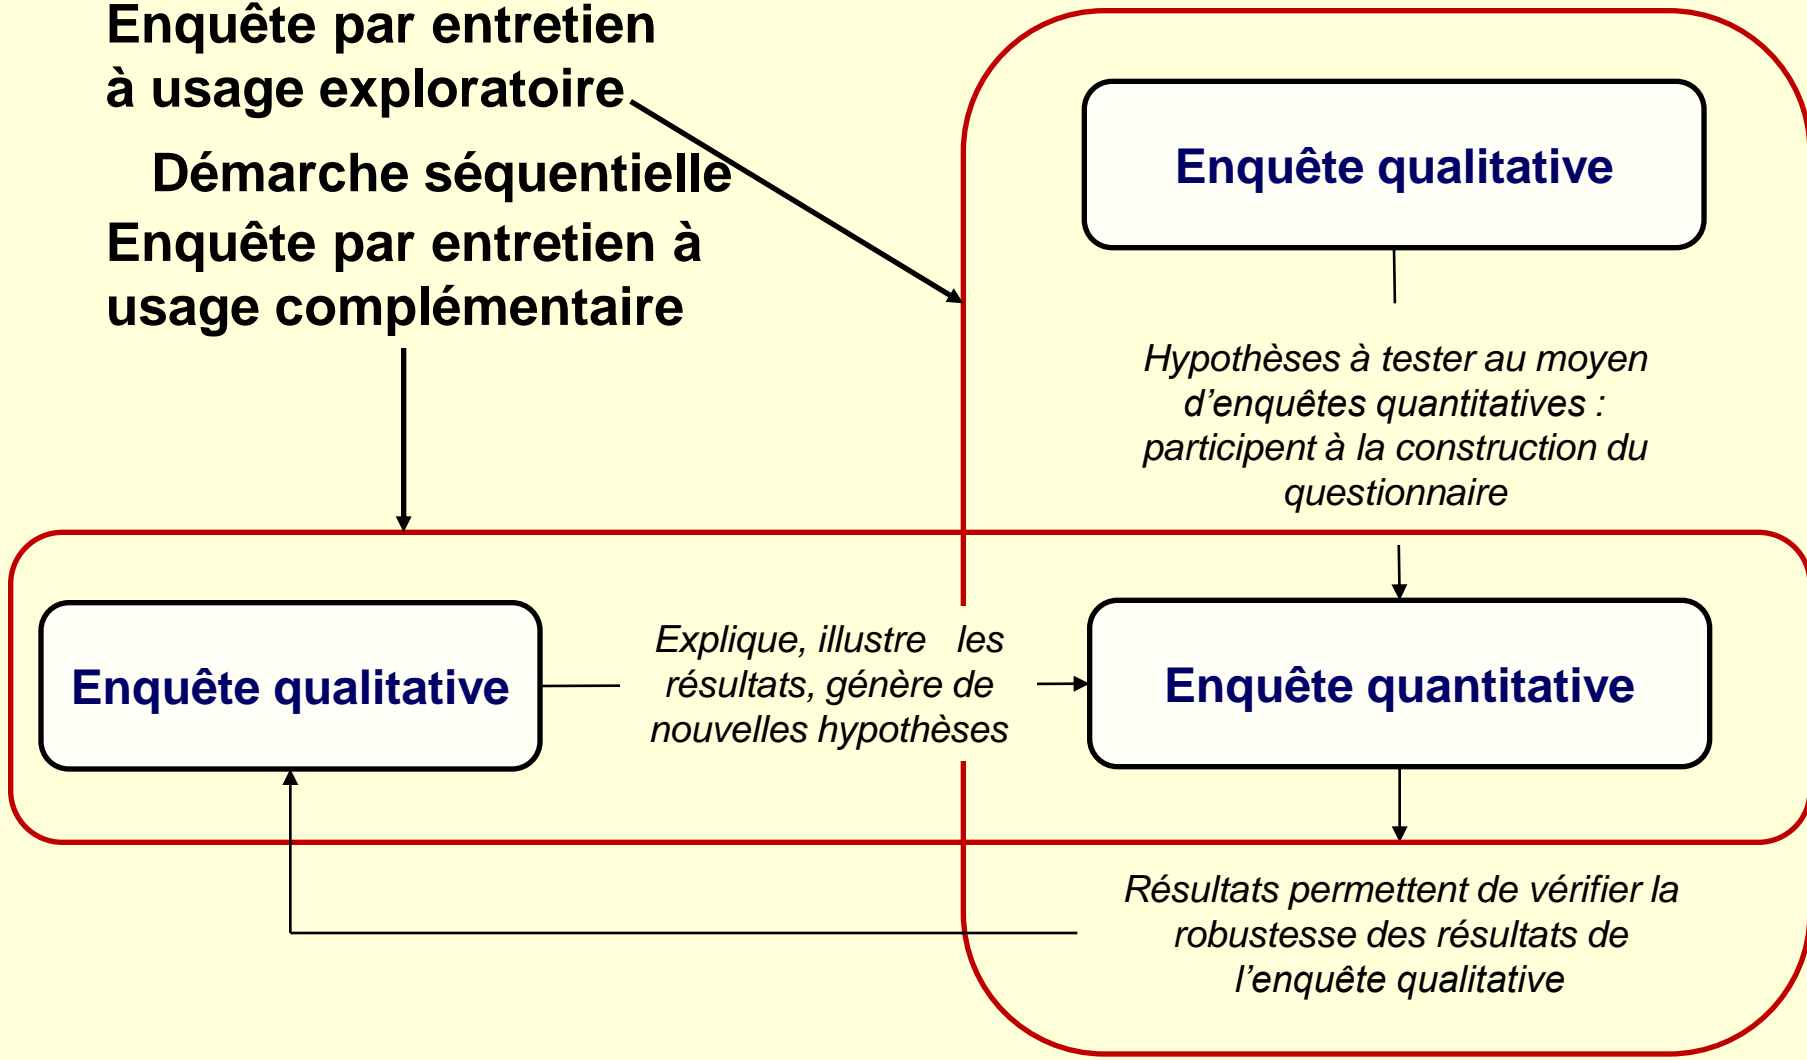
Enquête par entretien à usage exploratoire

Démarche séquentielle

Enquête par entretien à usage complémentaire

Enquête qualitative

Hypothèses à tester au moyen d'enquêtes quantitatives : participent à la construction du questionnaire

Enquête qualitative

Explique, illustre les résultats, génère de nouvelles hypothèses

Enquête quantitative

Résultats permettent de vérifier la robustesse des résultats de l'enquête qualitative